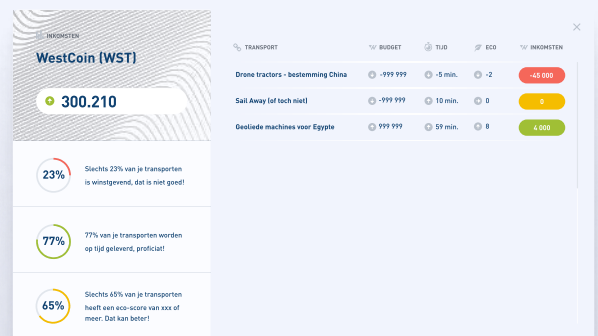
INKOMSTEN

WestCoin (WST)

300.210

23%
Slechts 23% van je transporten is winstgevend, dat is niet goed!

77%
77% van je transporten worden op tijd geleverd, proficiat!

65%
Slechts 65% van je transporten heeft een eco-score van xxx of meer. Dat kan beter!

| TRANSPORT | BUDGET | TIJD | ECO | INKOMSTEN |
|---|---|---|---|---|
| Drone tractors - bestemming China | -999 999 | -5 min. | -2 | -45 000 |
| Sail Away (of toch niet) | -999 999 | 10 min. | 0 | 0 |
| Geoliede machines voor Egypte | 999 999 | 59 min. | 8 | 4 000 |